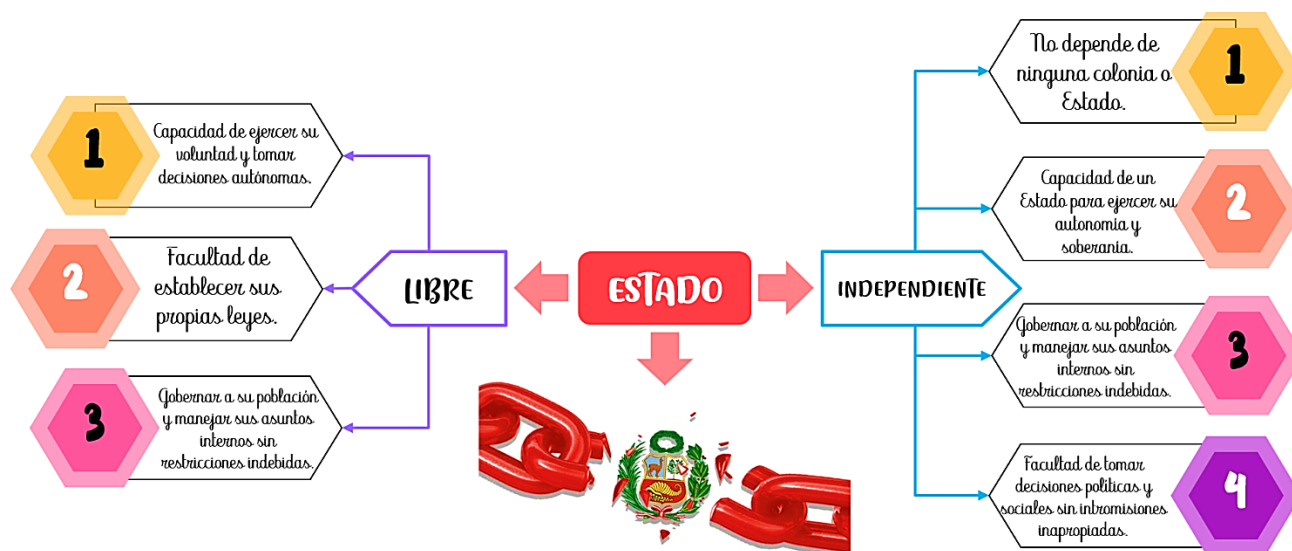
ESTADO

LIBRE

1 Capacidad de ejercer su voluntad y tomar decisiones autónomas.

2 Facultad de establecer sus propias leyes.

3 Gobernar a su población y manejar sus asuntos internos sin restricciones indebidas.

INDEPENDIENTE

1 No depende de ninguna colonia o Estado.

2 Capacidad de un Estado para ejercer su autonomía y soberanía.

3 Gobernar a su población y manejar sus asuntos internos sin restricciones indebidas.

4 Facultad de tomar decisiones políticas y sociales sin intromisiones inapropiadas.